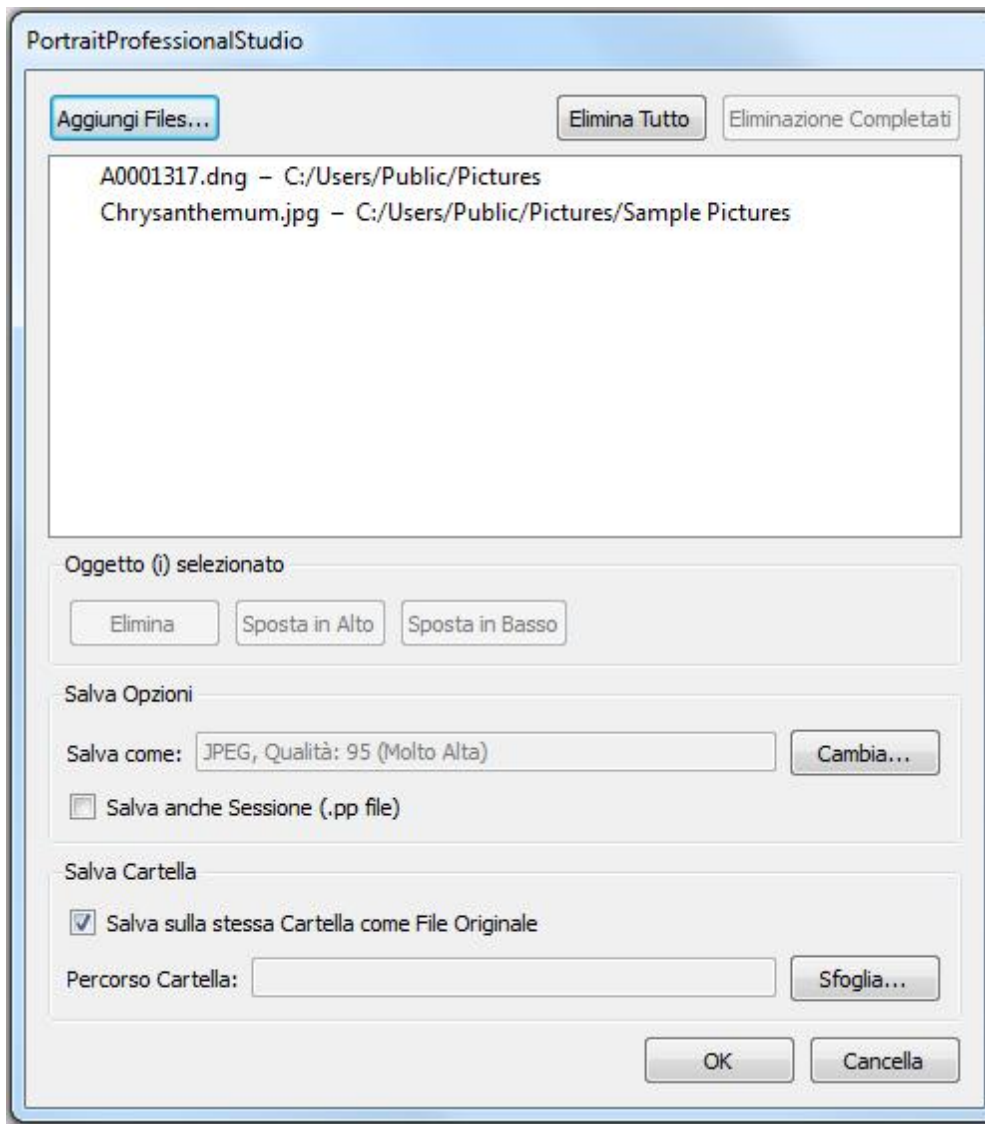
PortraitProfessionalStudio

Aggiungi Files...

Elimina Tutto

Eliminazione Completati

A0001317.dng – C:/Users/Public/Pictures
Chrysanthemum.jpg – C:/Users/Public/Pictures/Sample Pictures

Oggetto (i) selezionato

Elimina

Sposta in Alto

Sposta in Basso

Salva Opzioni

Salva come: JPEG, Qualità: 95 (Molto Alta)

Cambia...

Salva anche Sessione (.pp file)

Salva Cartella

Salva sulla stessa Cartella come File Originale

Percorso Cartella:

Sfoglia...

OK

Cancella